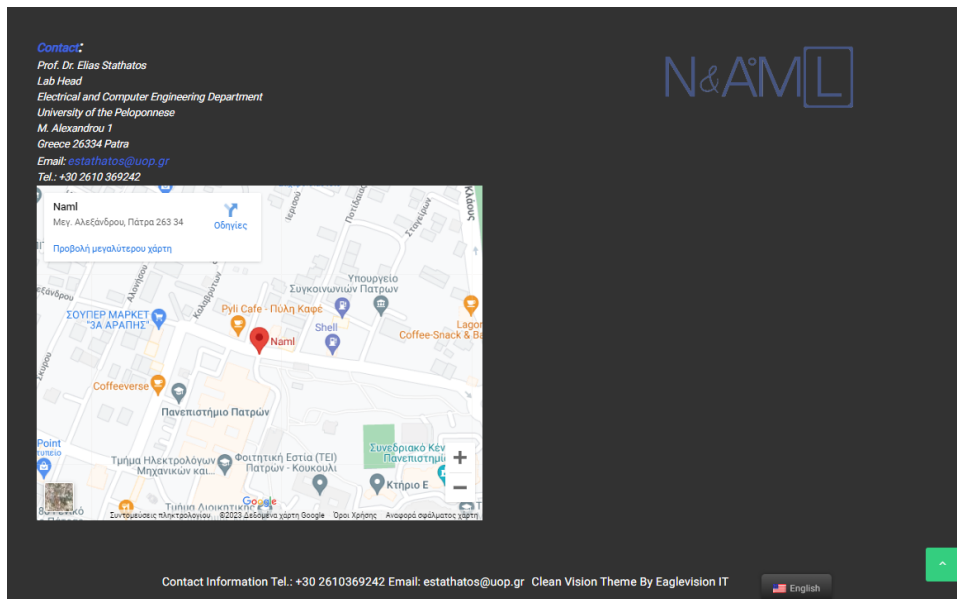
Contact:
Prof. Dr. Elias Stathatos
Lab Head
Electrical and Computer Engineering Department
University of the Peloponnese
M. Alexandrou 1
Greece 26334 Patra
Email: estathatos@uop.gr
Tel.: +30 2610 369242

N&AML

Naml
Μεγ. Αλεξάνδρου, Πάτρα 263 34
Οδηγίες
Προβολή μεγαλύτερου χάρτη

Υπουργείο Συγκοινωνιών Πατρών
Pyli Cafe - Πύλη Καφέ
ΣΟΥΠΕΡ ΜΑΡΚΕΤ "ΣΑ ΑΡΑΠΗΣ"
Shell
Lagon Coffee-Snack & Ba
Naml
Coffeeverse
Πανεπιστήμιο Πατρών
Point
Συνεδριακό Κέντ Πανεπιστημίου
Τμήμα Ηλεκτρολόγων Μηχανικών και...
Φοιτητική Εστία (ΤΕΙ) Πατρών - Κουκούλι
Κτηριο Ε
Τμήμα Διοικητικ
Google
Συντομεύσεις πληκτρολογίου ©2023 Δεδομένα χάρτη Google Όροι Χρήσης Αναφορά σφάλματος χάρτη

Contact Information Tel.: +30 2610369242 Email: estathatos@uop.gr Clean Vision Theme By Eaglevision IT

English